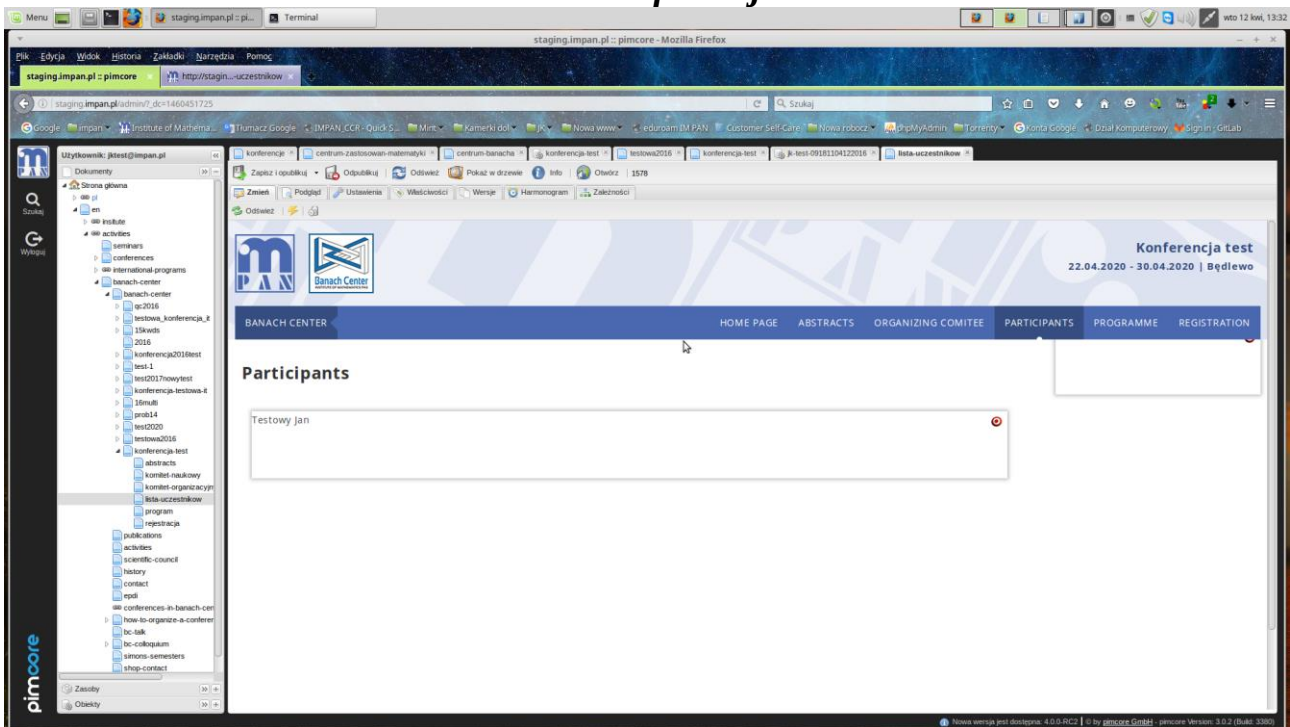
Menu staging.impan.pl :: pi... Terminal wto 12 kwi, 13:32

staging.impan.pl :: pimcore - Mozilla Firefox

Plik Edycja Widok Historia Zakładki Narzędzia Pomoc

staging.impan.pl :: pimcore http://stagin...-uczestnikow

staging.impan.pl/admin/?_dc=1460451725

Szukaj

Google impan Institute of Mathema... Tłumacz Google IMPAN_CCR - Quick S... Mint Kamerki dol JK Nowa www eduroam IM PAN Customer Self-Care Nowa robocz phpMyAdmin Torrenty Konta Google Dział Komputerowy Sign in · GitLab

Szukaj

Wyloguj

Użytkownik: jktest@impan.pl

Dokumenty

Strona główna
pl
en
insitute
activities
seminars
conferences
international-programs
banach-center
banach-center
qc2016
testowa_konferencja_it
15kwds
2016
konferencja2016test
test-1
test2017nowytest
konferencja-testowa-it
16multi
prob14
test2020
testowa2016
konferencja-test
abstracts
komitet-naukowy
komitet-organizacyjn
lista-uczestnikow
program
rejestracja
publications
activities
scientific-council
history
contact
epdi
conferences-in-banach-cen
how-to-organize-a-conferer
bc-talk
bc-colloquium
simons-semesters
shop-contact

Zasoby
Obiekty

pimcore

konferencje centrum-zastosowan-matematyki centrum-banacha konferencja-test testowa2016 konferencja-test jk-test-09181104122016 lista-uczestnikow

Zapisz i opublikuj Odpublikuj Odśwież Pokaż w drzewie Info Otwórz 1578

Zmień Podgląd Ustawienia Właściwości Wersje Harmonogram Zależności

Odśwież

Banach Center

Konferencja test
22.04.2020 - 30.04.2020 | Będlewo

BANACH CENTER HOME PAGE ABSTRACTS ORGANIZING COMITEE PARTICIPANTS PROGRAMME REGISTRATION

Participants

Testowy Jan

Nowa wersja jest dostępna: 4.0.0-RC2 | © by pimcore GmbH - pimcore Version: 3.0.2 (Build: 3380)